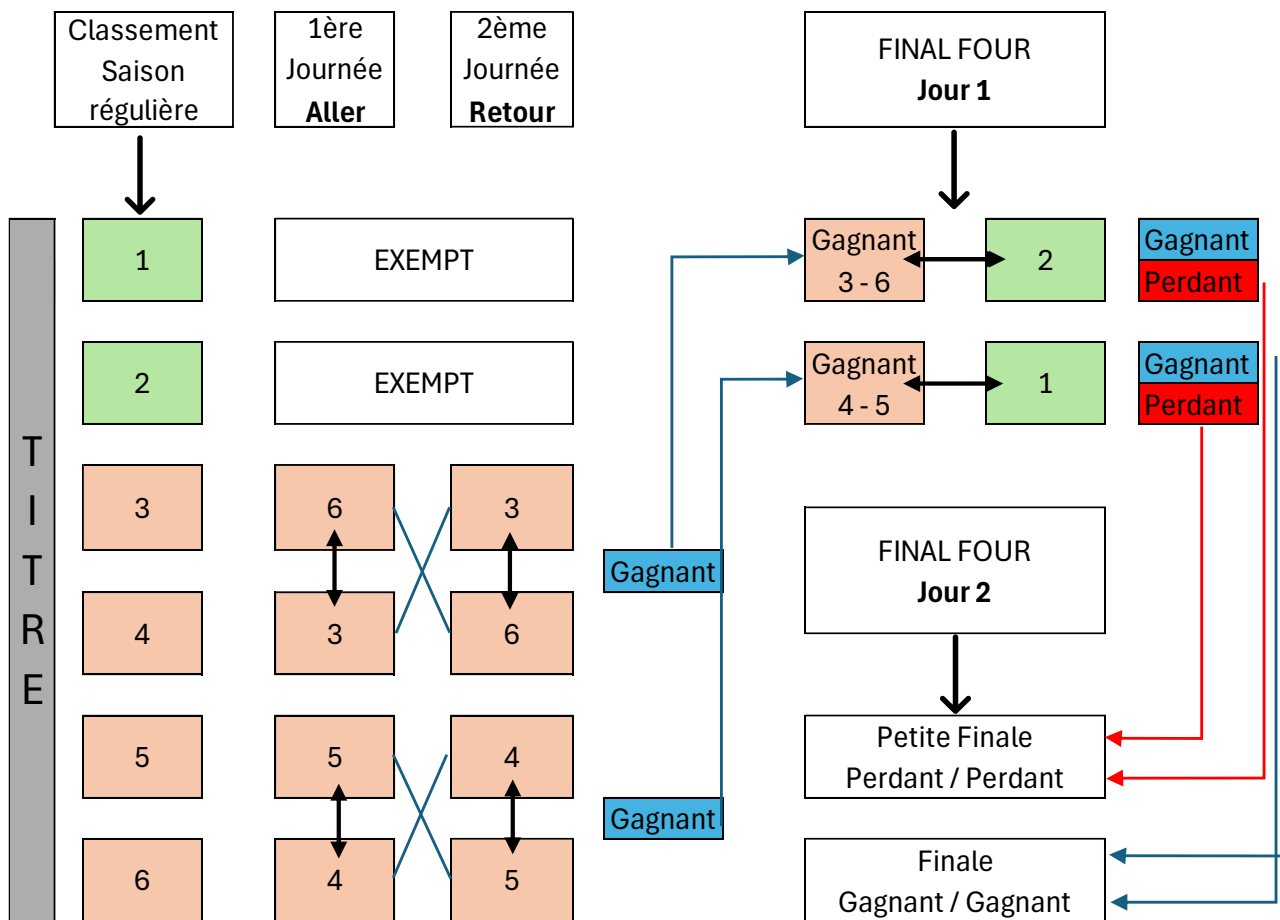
Classement Saison régulière

1ère Journée **Aller**

2ème Journée **Retour**

FINAL FOUR **Jour 1**

TITRE

1

EXEMPT

2

EXEMPT

3

6

3

4

3

6

5

5

4

6

4

5

Gagnant

Gagnant

Gagnant 3 - 6

2

Gagnant
Perdant

Gagnant 4 - 5

1

Gagnant
Perdant

FINAL FOUR **Jour 2**

Petite Finale
Perdant / Perdant

Finale
Gagnant / Gagnant